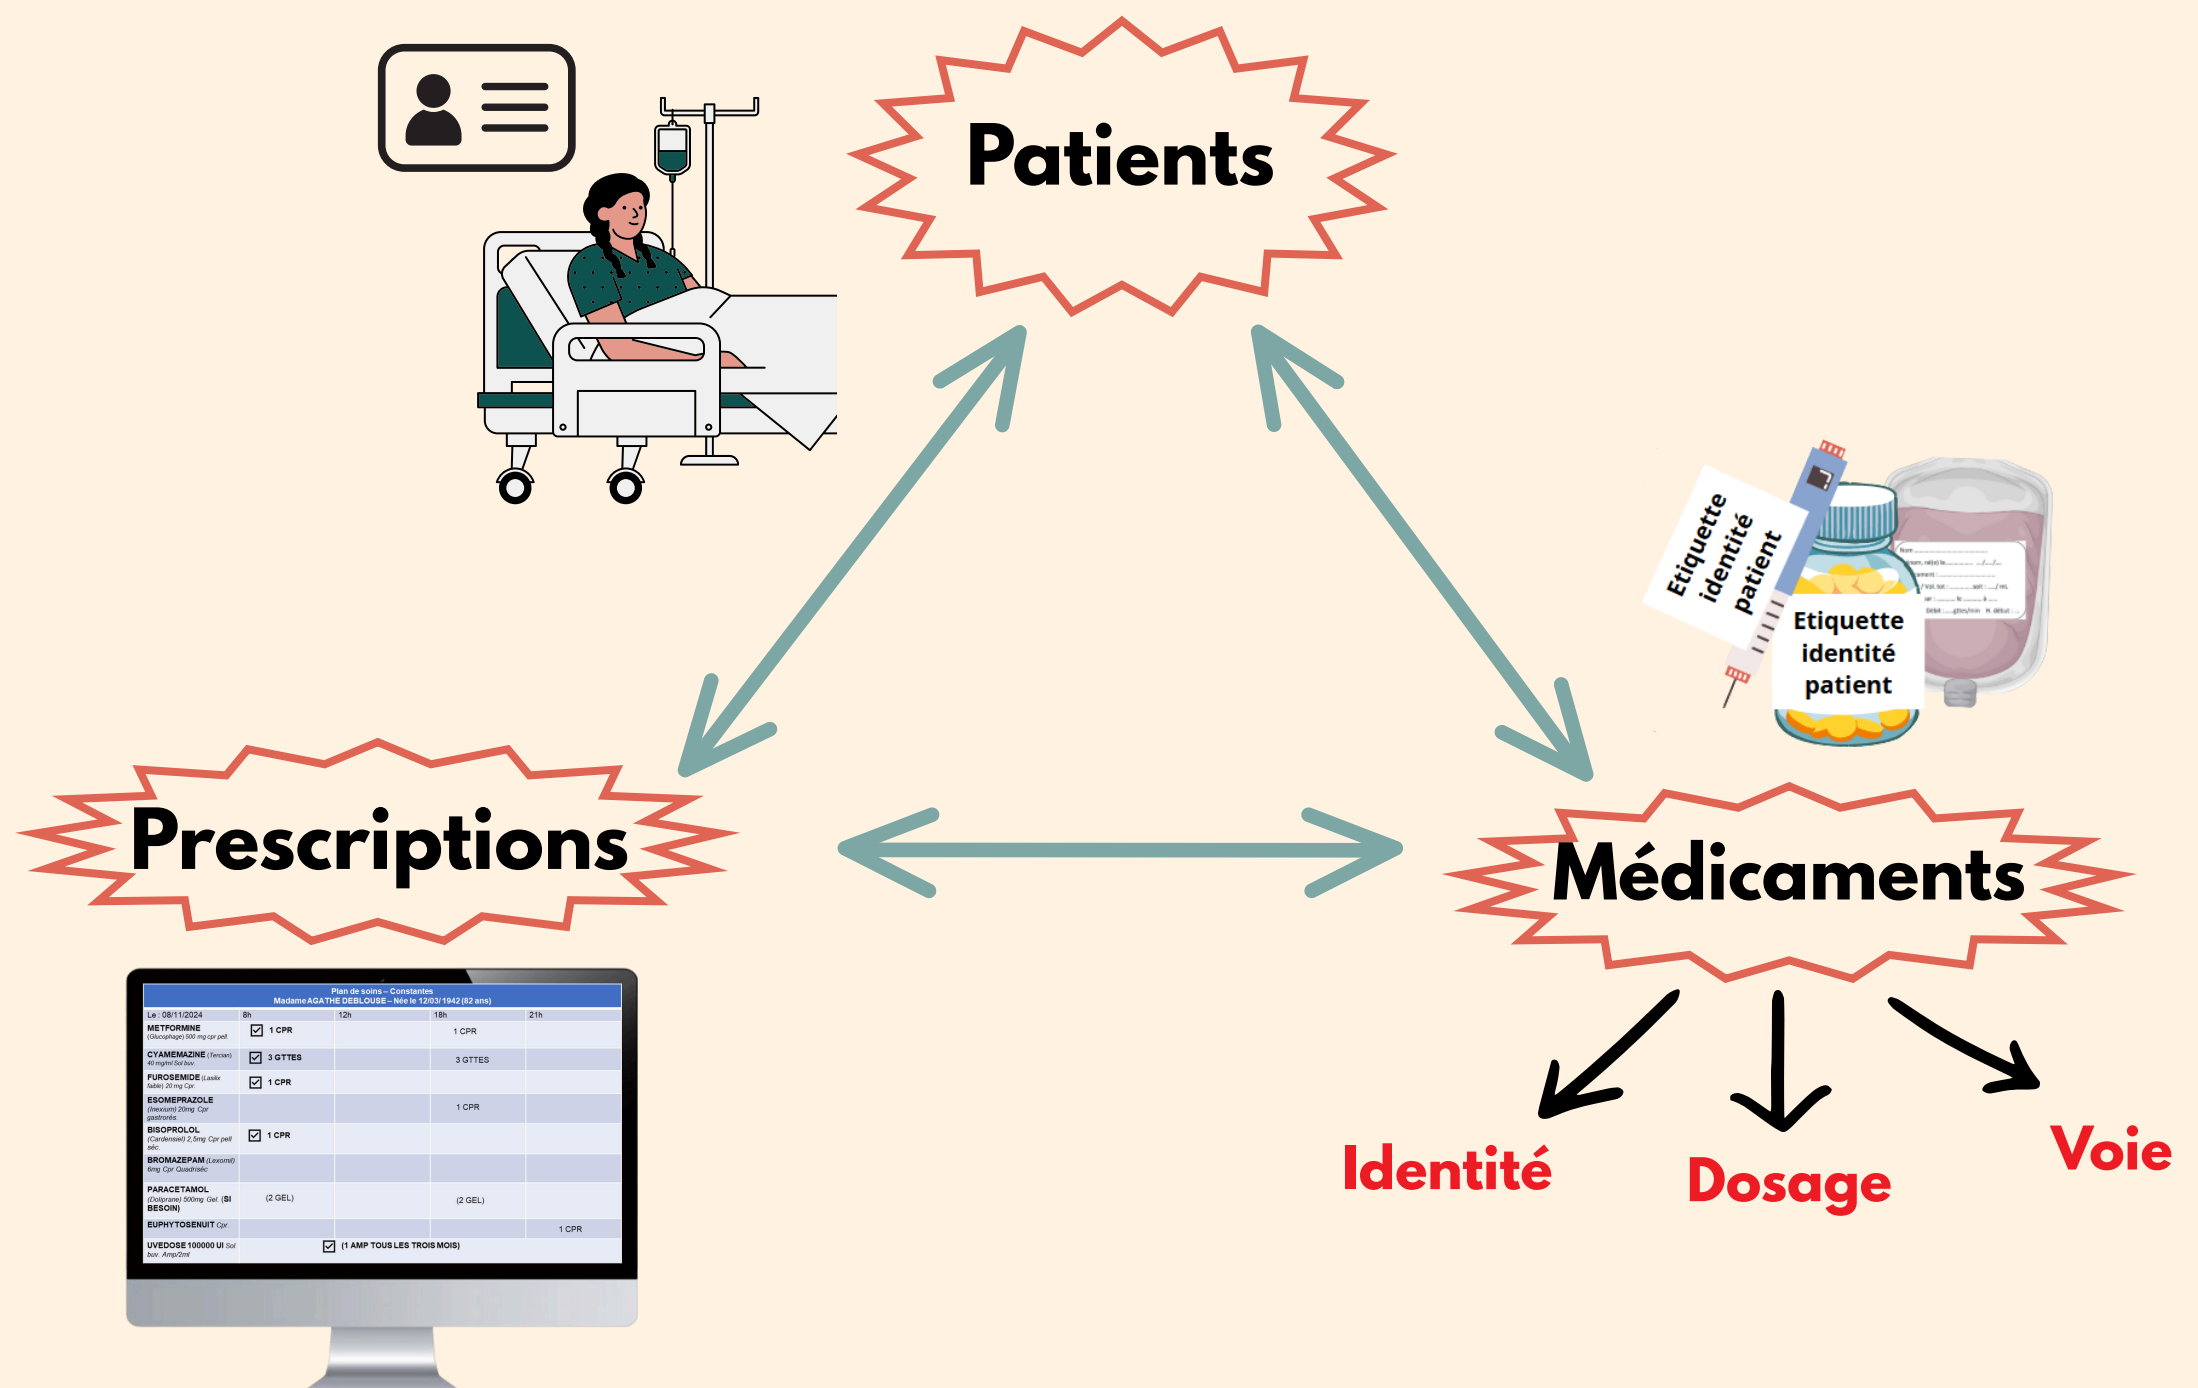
Patients

Etiquette identité patient

Etiquette identité patient

Prescriptions

Médicaments

Identité

Dosage

Voie

Plan de soins – Constantes
Madame AGATHE DEBLOUSE – Née le 12/03/1942 (82 ans)

| Le : 08/11/2024 | 8h | 12h | 18h | 21h |
|---|---|---|---|---|
| METFORMINE (Glucophage) 500 mg cpr pell. | ☑ 1 CPR | | 1 CPR | |
| CYAMEMAZINE (Tercian) 40 mg/ml Sol buv. | ☑ 3 GTTES | | 3 GTTES | |
| FUROSEMIDE (Lasilix faible) 20 mg Cpr. | ☑ 1 CPR | | | |
| ESOMEPRAZOLE (Inexium) 20mg Cpr gastrorés. | | | 1 CPR | |
| BISOPROLOL (Cardensiel) 2,5mg Cpr pell séc. | ☑ 1 CPR | | | |
| BROMAZEPAM (Lexomil) 6mg Cpr Quadrisec | | | | |
| PARACETAMOL (Doliprane) 500mg Gel. (SI BESOIN) | (2 GEL) | | (2 GEL) | |
| EUPHYTOSENUIT Cpr. | | | | 1 CPR |
| UVEDOSE 100000 UI Sol buv. Amp/2ml | ☑ (1 AMP TOUS LES TROIS MOIS) | | | |